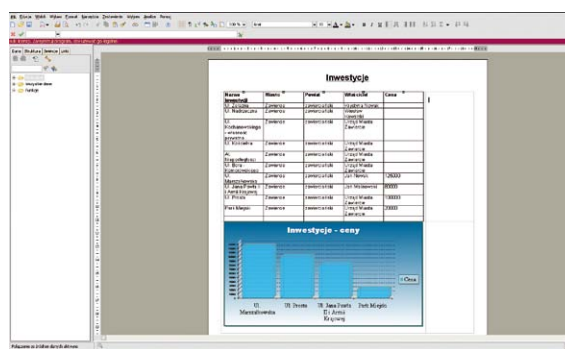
Plik Edycja Widok Wstaw Format Narzędzia Dokumenty Wyjście Okno Pomoc

Inwestycje

| Nazwa inwestycji | Miasto | Powiat | Właściciel | Cena |
|---|---|---|---|---|
| Ul. Zielona | Zawiercie | Zawierciański | Skarbna Stenia | |
| Ul. Nadrzeczna | Zawiercie | Zawierciański | Gawlik Dawentki | |
| Ul. Mościszowskiego i wiejskie osiedle | Zawiercie | Zawierciański | Urząd Miasta Zawiercie | |
| Ul. Kościelna | Zawiercie | Zawierciański | Urząd Miasta Zawiercie | |
| Ul. Mrągolskiego | Zawiercie | Zawierciański | Urząd Miasta Zawiercie | |
| Ul. Bóg Konopnickiego | Zawiercie | Zawierciański | Urząd Miasta Zawiercie | |
| Ul. Marszałkowska | Zawiercie | Zawierciański | Jan Nowak | 120000 |
| Ul. Jana Pawła i Armii Krajowej | Zawiercie | Zawierciański | Jan Wiśniewski | 80000 |
| Ul. Prosta | Zawiercie | Zawierciański | Urząd Miasta Zawiercie | 100000 |
| Park Miejski | Zawiercie | Zawierciański | Urząd Miasta Zawiercie | 20000 |

Inwestycje - ceny

Cena

Ul. Marszałkowska
Ul. Prosta
Ul. Jana Pawła II i Armii Krajowej
Park Miejski